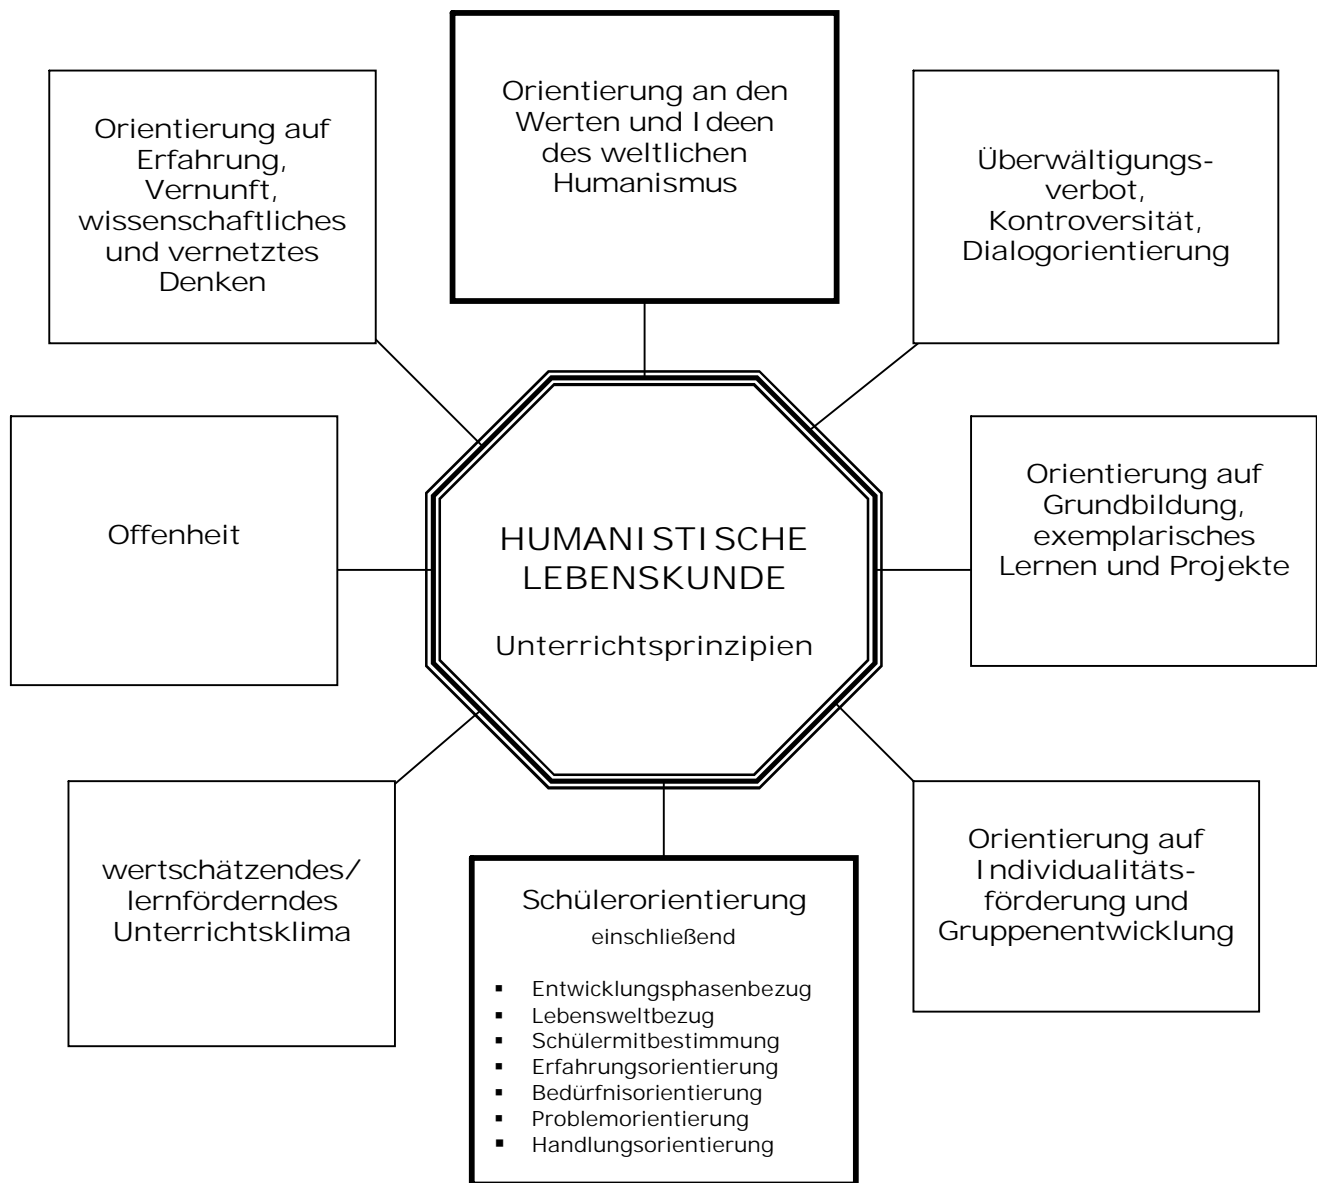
Orientierung an den Werten und Ideen des weltlichen Humanismus

Orientierung auf Erfahrung, Vernunft, wissenschaftliches und vernetztes Denken

Überwältigungsverbot, Kontroversität, Dialogorientierung

Offenheit

HUMANISTISCHE LEBENSKUNDE

Unterrichtsprinzipien

Orientierung auf Grundbildung, exemplarisches Lernen und Projekte

wertschätzendes/ lernförderndes Unterrichtsklima

Schülerorientierung
einschließend

- Entwicklungsphasenbezug
- Lebensweltbezug
- Schülermitbestimmung
- Erfahrungsorientierung
- Bedürfnisorientierung
- Problemorientierung
- Handlungsorientierung

Orientierung auf Individualitätsförderung und Gruppenentwicklung